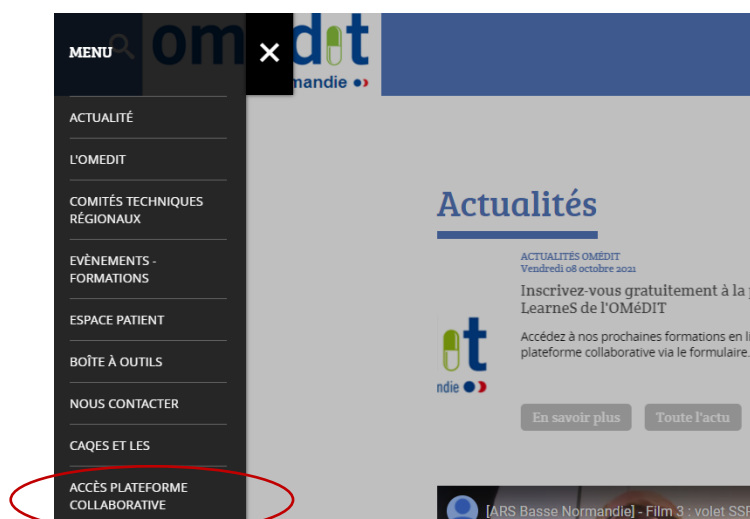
MENU

om d t
mandie

ACTUALITÉ

L'OMEDIT

COMITÉS TECHNIQUES RÉGIONAUX

EVÈNEMENTS - FORMATIONS

ESPACE PATIENT

BOÎTE À OUTILS

NOUS CONTACTER

CAQES ET LES

ACCÈS PLATEFORME COLLABORATIVE

Actualités

ACTUALITÉS OMÉDIT
Vendredi 08 octobre 2021

Inscrivez-vous gratuitement à la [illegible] LearneS de l'OMéDIT

Accédez à nos prochaines formations en li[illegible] plateforme collaborative via le formulaire.

t
ndie

En savoir plus

Toute l'actu

[ARS Basse Normandie] - Film 3 : volet SSF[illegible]